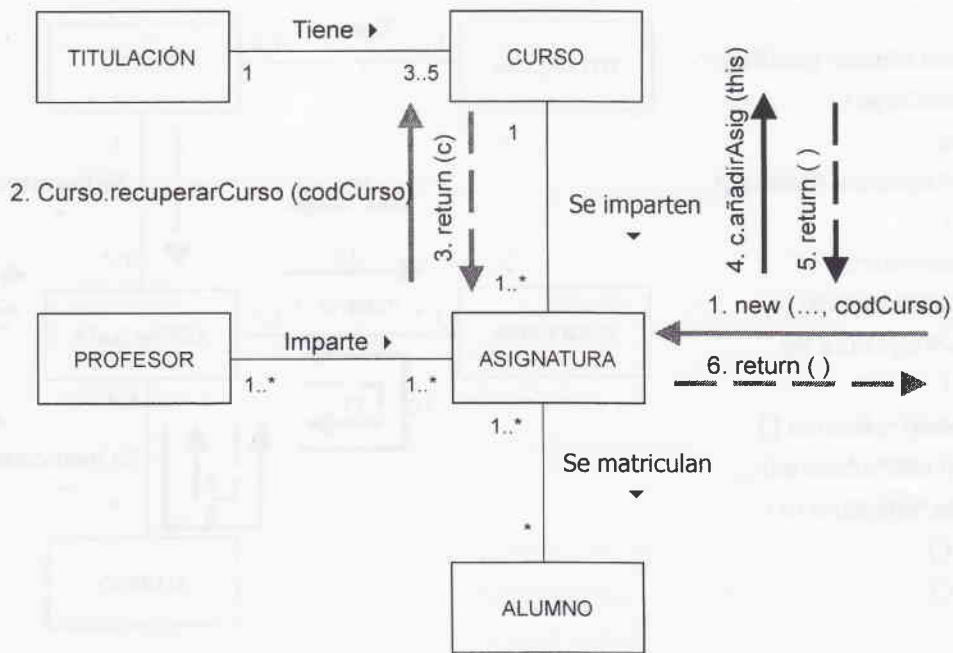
TITULACIÓN
Tiene ▸
1
3..5
CURSO
1
2. Curso.recuperarCurso (codCurso)
3. return (c)
Se imparten
4. c.añadirAsig (this)
5. return ( )
1..*
1. new (..., codCurso)
PROFESOR
Imparte ▸
1..*
1..*
ASIGNATURA
6. return ( )
1..*
Se matriculan
*
ALUMNO